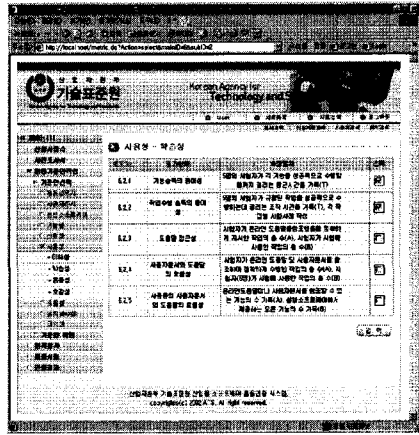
http://local host/meta.do?action=selectmainDetail...

기술표준원

Korean Agency for Technology and Standards

사용성 - 학습성

| | | | |
|---|---|---|---|
| 6.2.1 | 기능수행의 용이성 | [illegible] | |
| 6.2.2 | 작업수행 숙련의 용이성 | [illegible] | |
| 6.2.3 | 도움말 접근성 | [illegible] | |
| 6.2.4 | 사용자문서와 도움말의 효율성 | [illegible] | |
| 6.2.5 | 사용중인 사용자문서와 도움말의 효율성 | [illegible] | |

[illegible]

Copyright(c) 2004 KATS All right reserved.